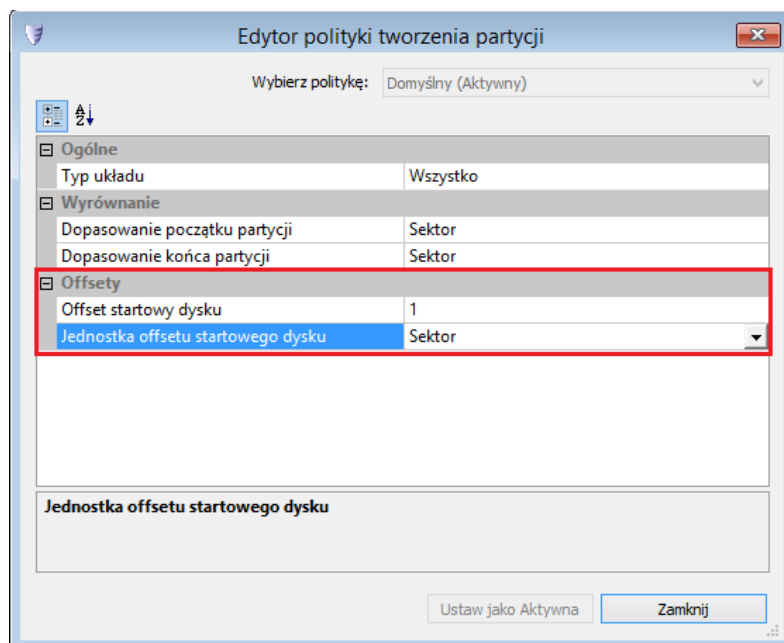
Edytor polityki tworzenia partycji

Wybierz politykę: Domyślny (Aktywny)

| | |
|---|---|
| Ogólne | |
| Typ układu | Wszystko |
| Wyrównanie | |
| Dopasowanie początku partycji | Sektor |
| Dopasowanie końca partycji | Sektor |
| Offsety | |
| Offset startowy dysku | 1 |
| Jednostka offsetu startowego dysku | Sektor |

Jednostka offsetu startowego dysku

Ustaw jako Aktywna

Zamknij